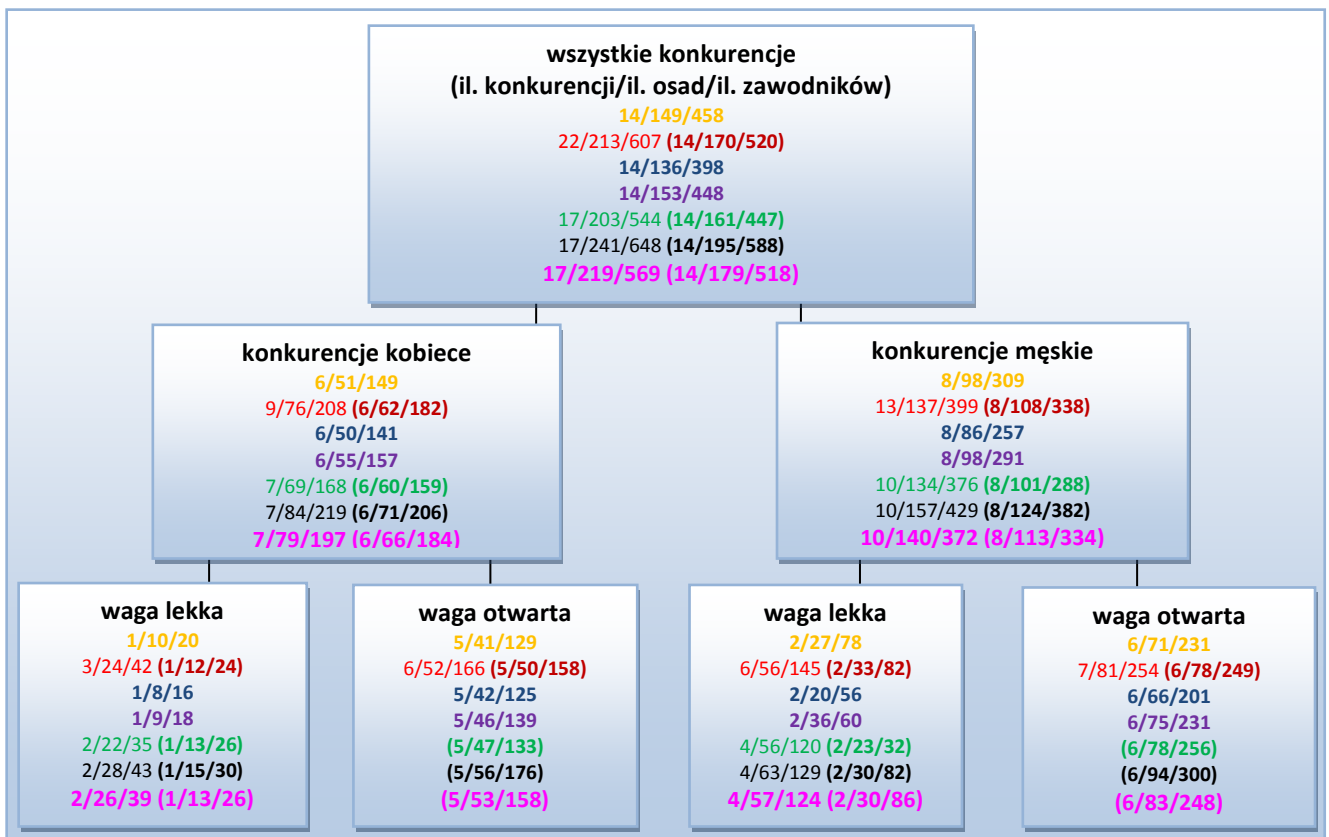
wszystkie konkurencje
(il. konkurencji/il. osad/il. zawodników)
14/149/458
22/213/607 (14/170/520)
14/136/398
14/153/448
17/203/544 (14/161/447)
17/241/648 (14/195/588)
17/219/569 (14/179/518)

konkurencje kobiece
6/51/149
9/76/208 (6/62/182)
6/50/141
6/55/157
7/69/168 (6/60/159)
7/84/219 (6/71/206)
7/79/197 (6/66/184)

konkurencje męskie
8/98/309
13/137/399 (8/108/338)
8/86/257
8/98/291
10/134/376 (8/101/288)
10/157/429 (8/124/382)
10/140/372 (8/113/334)

waga lekka
1/10/20
3/24/42 (1/12/24)
1/8/16
1/9/18
2/22/35 (1/13/26)
2/28/43 (1/15/30)
2/26/39 (1/13/26)

waga otwarta
5/41/129
6/52/166 (5/50/158)
5/42/125
5/46/139
(5/47/133)
(5/56/176)
(5/53/158)

waga lekka
2/27/78
6/56/145 (2/33/82)
2/20/56
2/36/60
4/56/120 (2/23/32)
4/63/129 (2/30/82)
4/57/124 (2/30/86)

waga otwarta
6/71/231
7/81/254 (6/78/249)
6/66/201
6/75/231
(6/78/256)
(6/94/300)
(6/83/248)